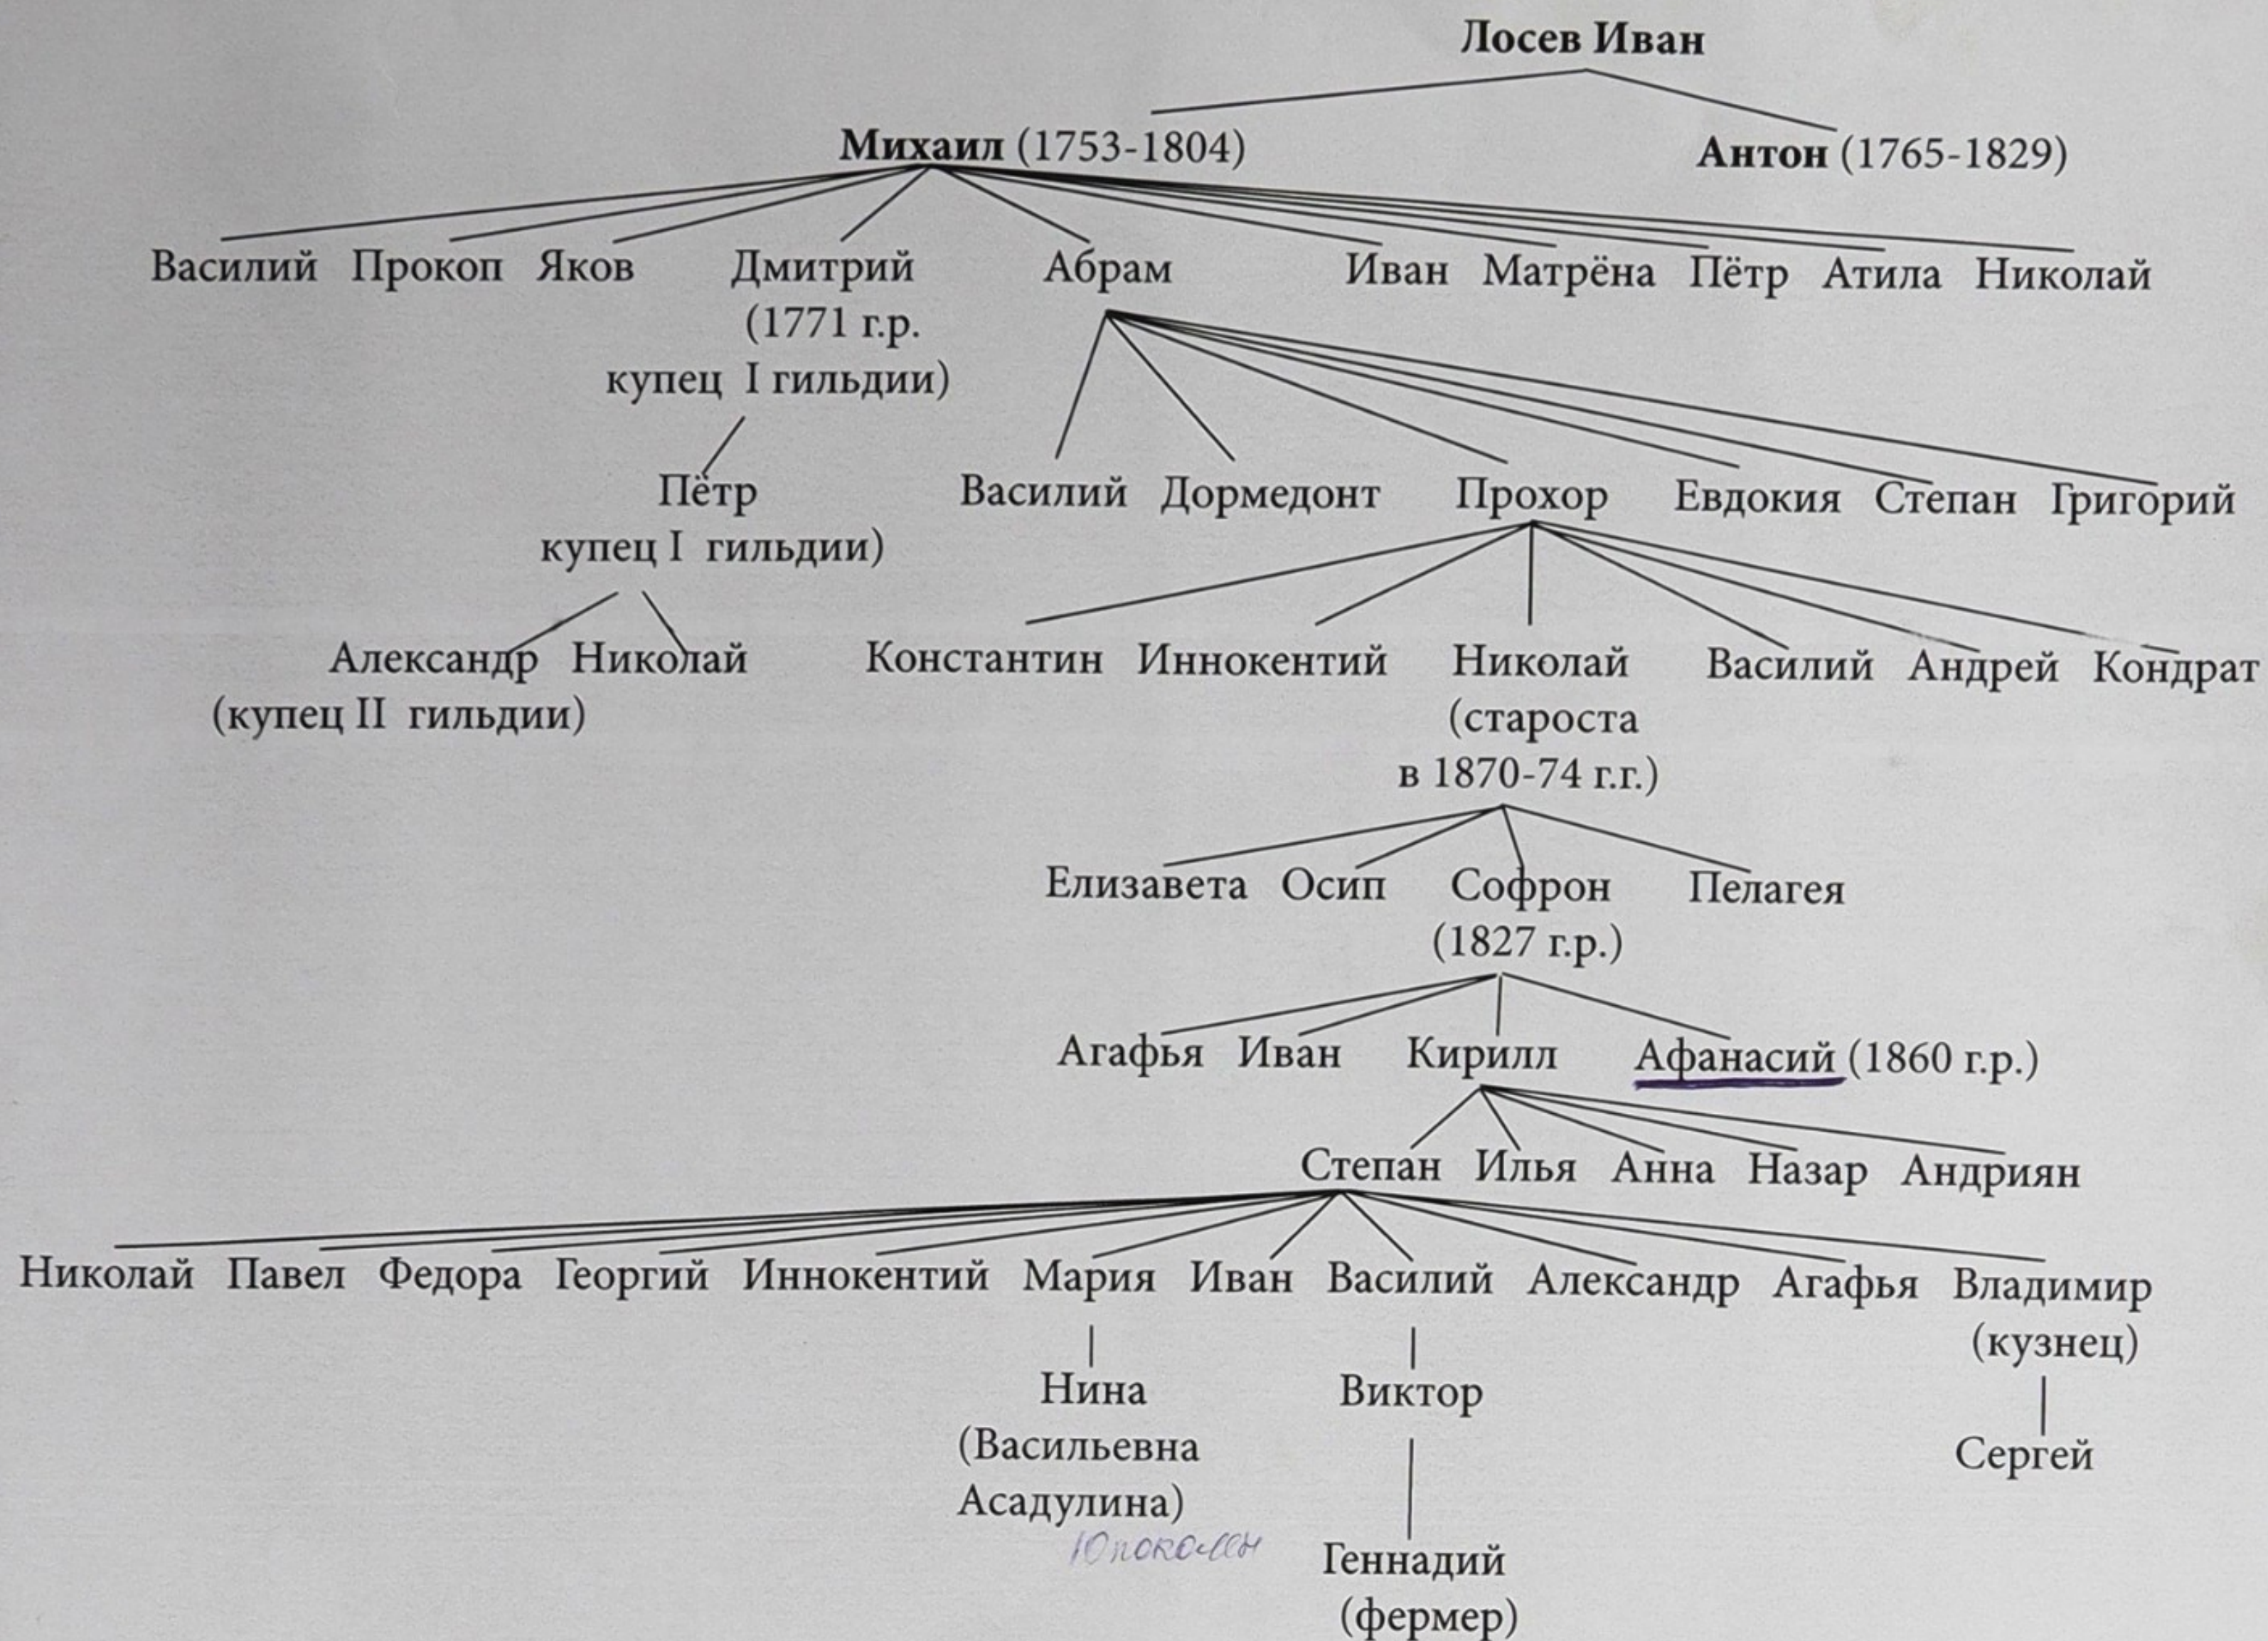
**Лосев Иван**

**Михаил** (1753-1804) **Антон** (1765-1829)

Василий Прокоп Яков Дмитрий (1771 г.р. купец I гильдии) Абрам Иван Матрёна Пётр Атила Николай

Пётр купец I гильдии)

Василий Дормедонт Прохор Евдокия Степан Григорий

Александр (купец II гильдии) Николай

Константин Иннокентий Николай (староста в 1870-74 г.г.) Василий Андрей Кондрат

Елизавета Осип Софрон (1827 г.р.) Пелагея

Агафья Иван Кирилл Афанасий (1860 г.р.)

Степан Илья Анна Назар Андриян

Николай Павел Федора Георгий Иннокентий Мария Иван Василий Александр Агафья Владимир (кузнец)

Нина (Васильевна Асадулина)

10 поколен

Виктор

Геннадий (фермер)

Сергей